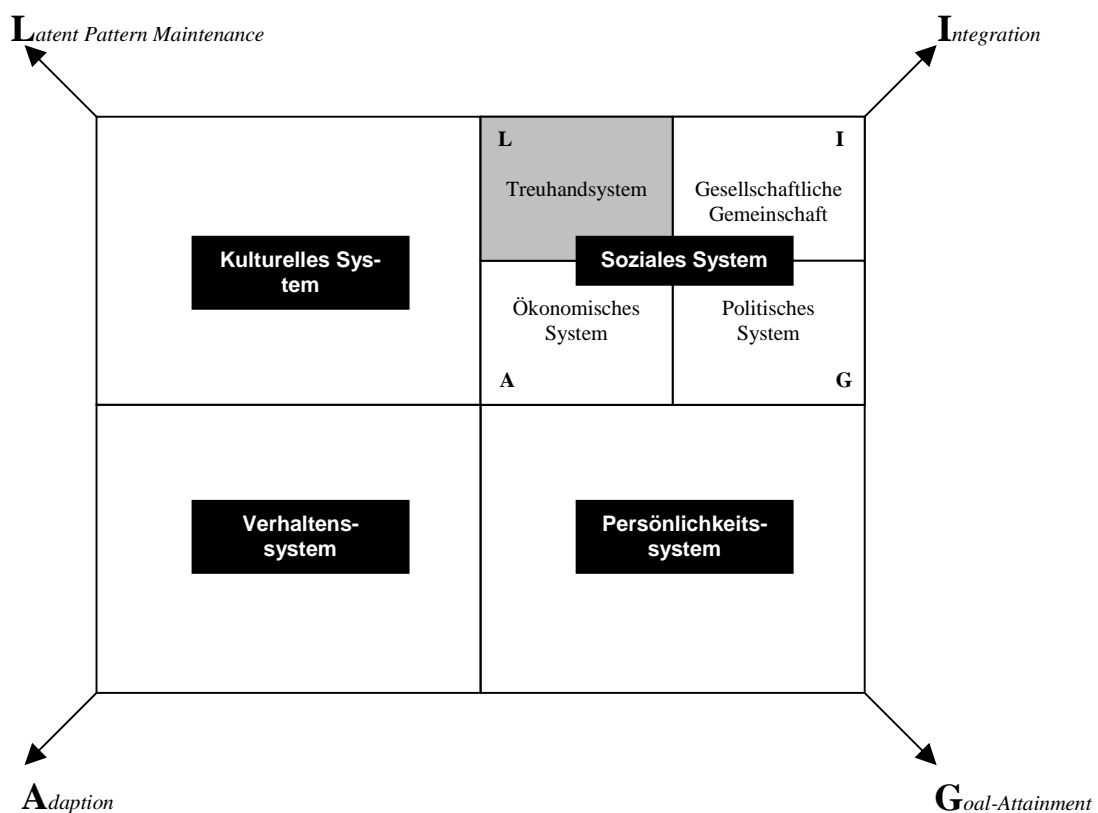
Latent Pattern Maintenance

Integration

L

I

Treuhandsystem

Gesellschaftliche Gemeinschaft

Kulturelles System

Soziales System

Ökonomisches System

Politisches System

A

G

Verhaltenssystem

Persönlichkeitssystem

Adaption

Goal-Attainment